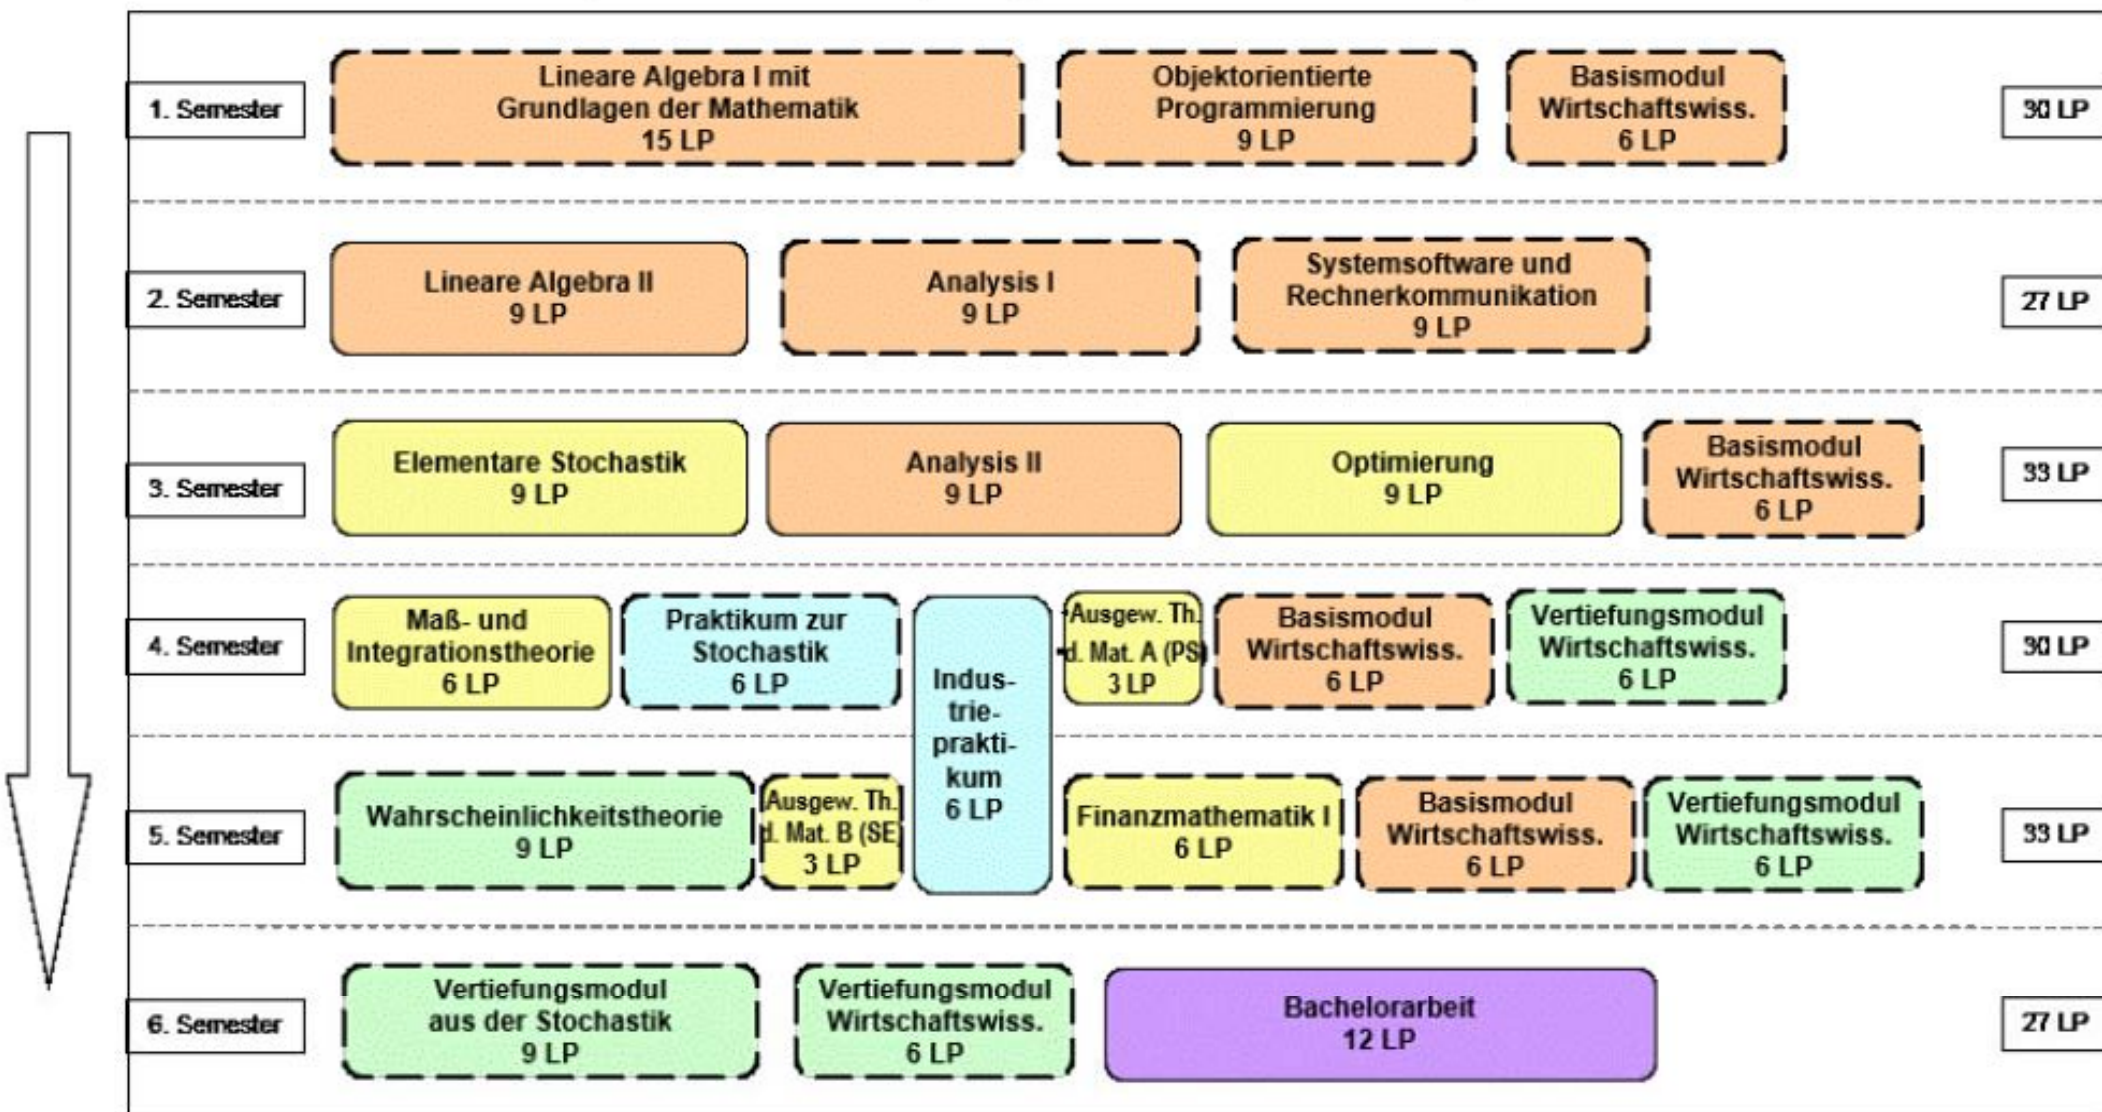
1. Semester

Lineare Algebra I mit Grundlagen der Mathematik 15 LP

Objektorientierte Programmierung 9 LP

Basismodul Wirtschaftswiss. 6 LP

30 LP

2. Semester

Lineare Algebra II 9 LP

Analysis I 9 LP

Systemsoftware und Rechnerkommunikation 9 LP

27 LP

3. Semester

Elementare Stochastik 9 LP

Analysis II 9 LP

Optimierung 9 LP

Basismodul Wirtschaftswiss. 6 LP

33 LP

4. Semester

Maß- und Integrationstheorie 6 LP

Praktikum zur Stochastik 6 LP

Industriepraktikum 6 LP

Ausgew. Th. d. Mat. A (PS) 3 LP

Basismodul Wirtschaftswiss. 6 LP

Vertiefungsmodul Wirtschaftswiss. 6 LP

30 LP

5. Semester

Wahrscheinlichkeitstheorie 9 LP

Ausgew. Th. d. Mat. B (SE) 3 LP

Finanzmathematik I 6 LP

Basismodul Wirtschaftswiss. 6 LP

Vertiefungsmodul Wirtschaftswiss. 6 LP

33 LP

6. Semester

Vertiefungsmodul aus der Stochastik 9 LP

Vertiefungsmodul Wirtschaftswiss. 6 LP

Bachelorarbeit 12 LP

27 LP